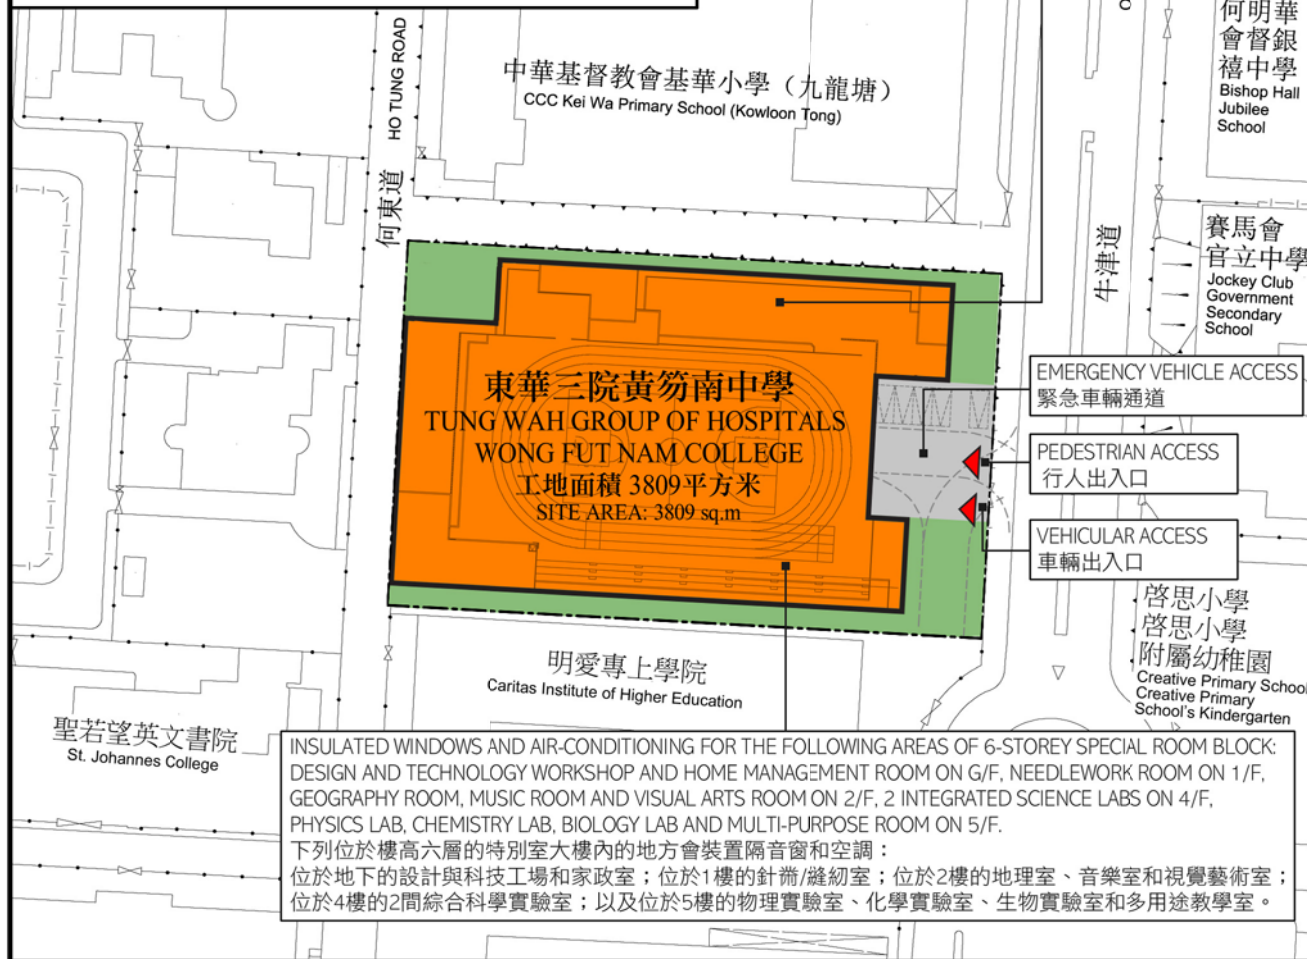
中華基督教會基華小學（九龍塘）
CCC Kei Wa Primary School (Kowloon Tong)

何明華會督銀禧中學
Bishop Hall Jubilee School

HO TUNG ROAD
何東道

牛津道

賽馬會官立中學
Jockey Club Government Secondary School

東華三院黃笏南中學
TUNG WAH GROUP OF HOSPITALS
WONG FUT NAM COLLEGE
工地面積 3809平方米
SITE AREA: 3809 sq.m

EMERGENCY VEHICLE ACCESS
緊急車輛通道

PEDESTRIAN ACCESS
行人出入口

VEHICULAR ACCESS
車輛出入口

啓思小學
啓思小學附屬幼稚園
Creative Primary School
Creative Primary School's Kindergarten

明愛專上學院
Caritas Institute of Higher Education

聖若望英文書院
St. Johannes College

INSULATED WINDOWS AND AIR-CONDITIONING FOR THE FOLLOWING AREAS OF 6-STOREY SPECIAL ROOM BLOCK: DESIGN AND TECHNOLOGY WORKSHOP AND HOME MANAGEMENT ROOM ON G/F, NEEDLEWORK ROOM ON 1/F, GEOGRAPHY ROOM, MUSIC ROOM AND VISUAL ARTS ROOM ON 2/F, 2 INTEGRATED SCIENCE LABS ON 4/F, PHYSICS LAB, CHEMISTRY LAB, BIOLOGY LAB AND MULTI-PURPOSE ROOM ON 5/F.
下列位於樓高六層的特別室大樓內的地方會裝置隔音窗和空調：
位於地下的設計與科技工場和家政室；位於1樓的針黹/縫紉室；位於2樓的地理室、音樂室和視覺藝術室；位於4樓的2間綜合科學實驗室；以及位於5樓的物理實驗室、化學實驗室、生物實驗室和多用途教學室。